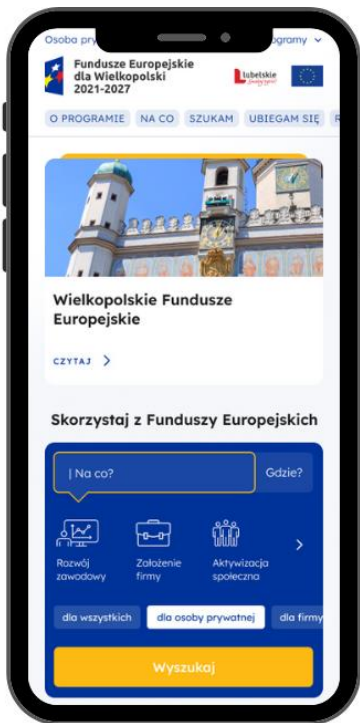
Osoba pry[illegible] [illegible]ogramy

Fundusze Europejskie dla Wielkopolski 2021-2027

lubelskie

O PROGRAMIE NA CO SZUKAM UBIEGAM SIĘ R

Wielkopolskie Fundusze Europejskie

CZYTAJ >

Skorzystaj z Funduszy Europejskich

Na co?

Gdzie?

Rozwój zawodowy

Założenie firmy

Aktywizacja społeczna

>

dla wszystkich

dla osoby prywatnej

dla firmy

Wyszukaj